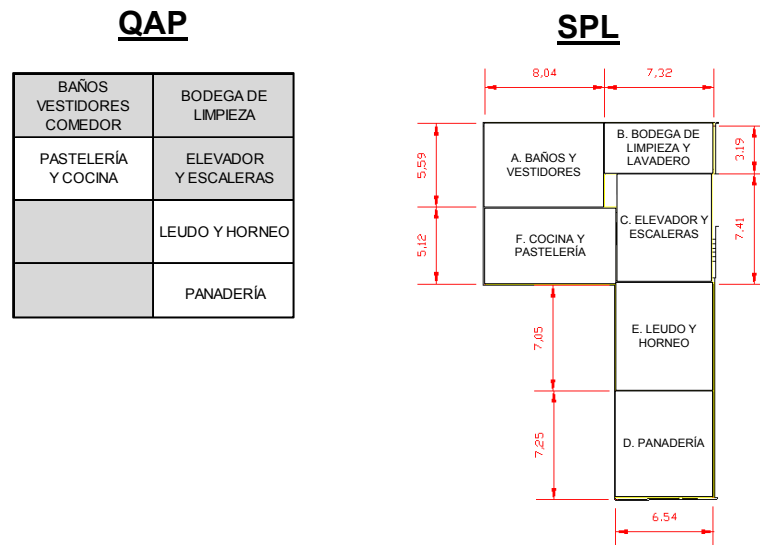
QAP

| BAÑOS VESTIDORES COMEDOR | BODEGA DE LIMPIEZA |
|---|---|
| PASTELERÍA Y COCINA | ELEVADOR Y ESCALERAS |
| | LEUDO Y HORNEO |
| | PANADERÍA |

SPL

8,04
7,32
5,59
5,12
3,19
7,41
7,05
7,25
6,54

A. BAÑOS Y VESTIDORES
B. BODEGA DE LIMPIEZA Y LAVADERO
C. ELEVADOR Y ESCALERAS
F. COCINA Y PASTELERÍA
E. LEUDO Y HORNEO
D. PANADERÍA